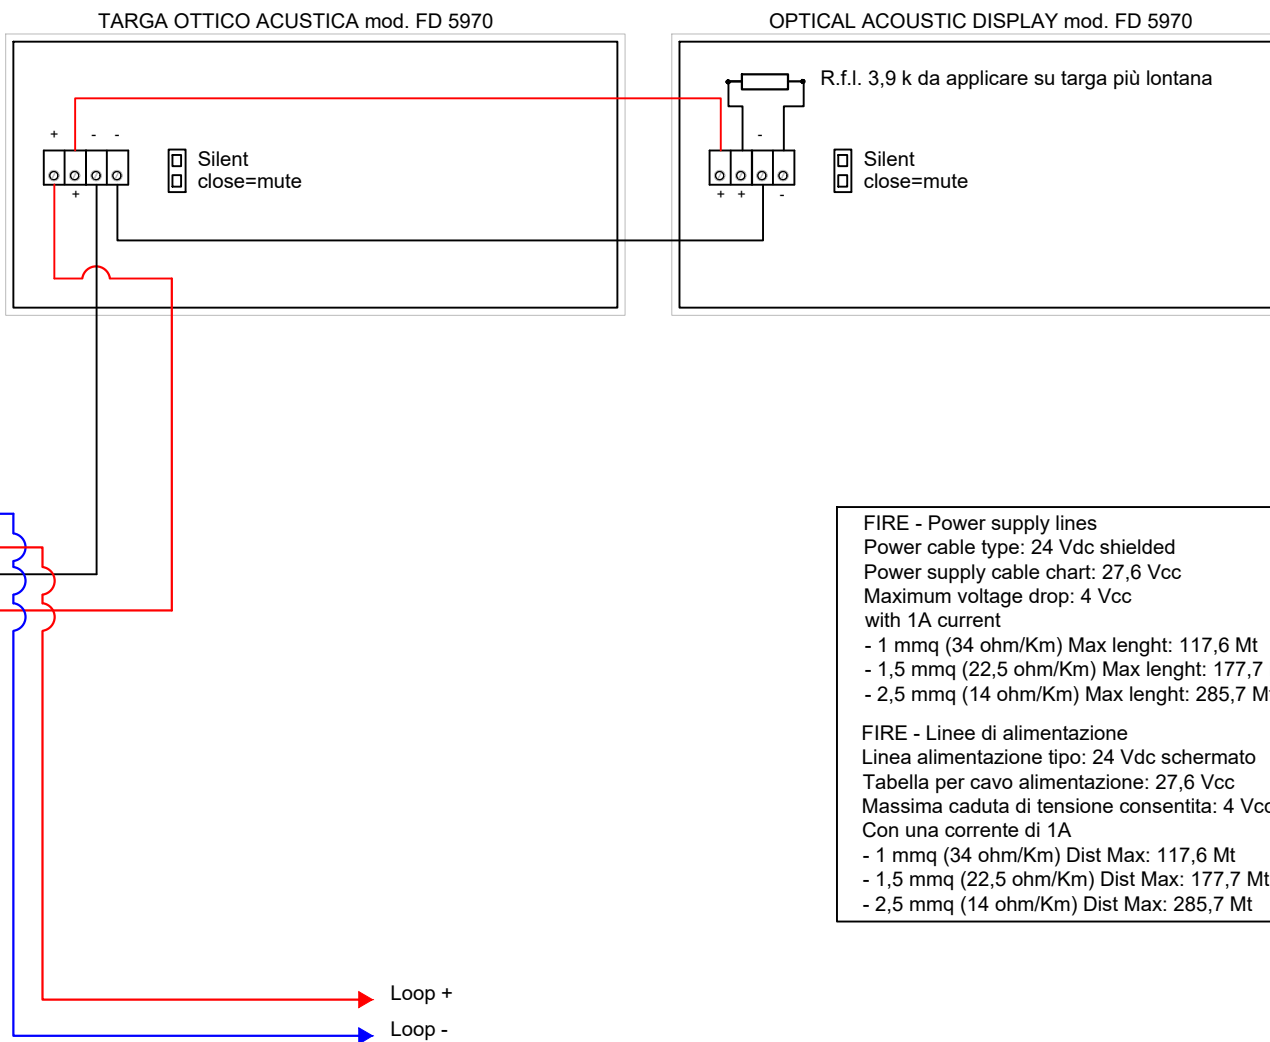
TARGA OTTICO ACUSTICA mod. FD 5970

+ - -

+

Silent
close=mute

OPTICAL ACOUSTIC DISPLAY mod. FD 5970

R.f.l. 3,9 k da applicare su targa più lontana

-

+ + -

Silent
close=mute

FIRE - Power supply lines
Power cable type: 24 Vdc shielded
Power supply cable chart: 27,6 Vcc
Maximum voltage drop: 4 Vcc
with 1A current
- 1 mmq (34 ohm/Km) Max lenght: 117,6 Mt
- 1,5 mmq (22,5 ohm/Km) Max lenght: 177,7
- 2,5 mmq (14 ohm/Km) Max lenght: 285,7 M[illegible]

FIRE - Linee di alimentazione
Linea alimentazione tipo: 24 Vdc schermato
Tabella per cavo alimentazione: 27,6 Vcc
Massima caduta di tensione consentita: 4 Vc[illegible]
Con una corrente di 1A
- 1 mmq (34 ohm/Km) Dist Max: 117,6 Mt
- 1,5 mmq (22,5 ohm/Km) Dist Max: 177,7 Mt
- 2,5 mmq (14 ohm/Km) Dist Max: 285,7 Mt

Loop +
Loop -